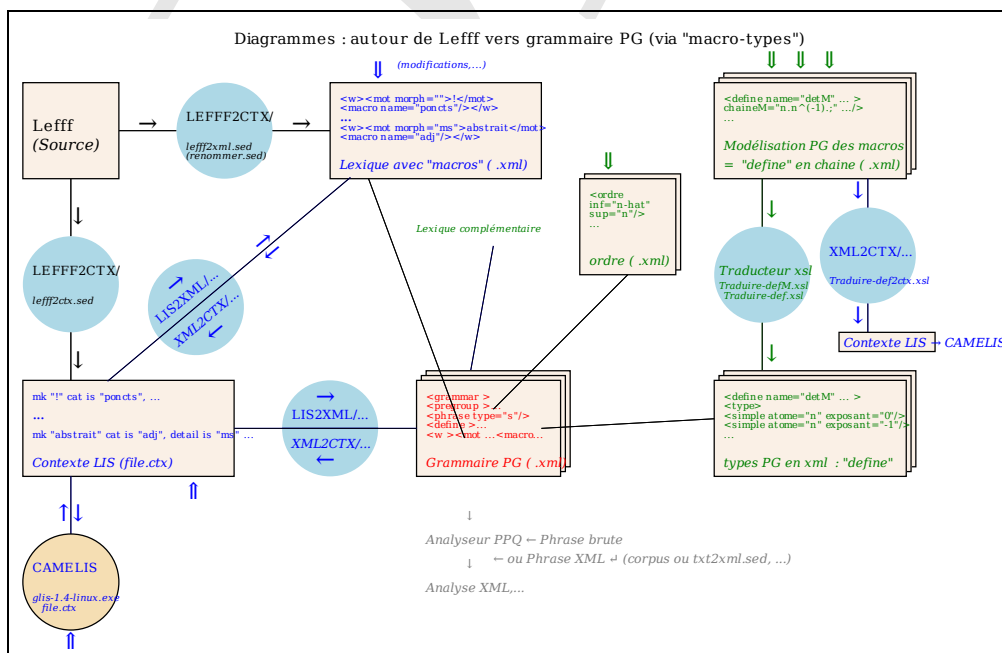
Diagrammes : autour de Lefff vers grammaire PG (via "macro-types")

⇓ (modifications,...)

⇓ ⇓ ⇓

Lefff
(Source)

→

LEFFF2CTX/
lefff2xml.sed
(renommer.sed)

→

<w><mot morph="">!</mot>
<macro name="poncts"/></w>
...
<w><mot morph="ms">abstrait</mot>
<macro name="adj"/></w>

Lexique avec "macros" ( .xml)

<define name="detM" ... >
chaineM="n.n^(-1).;" .../>
...

Modélisation PG des macros
= "define" en chaine ( .xml)

↓

⇓

<ordre
inf="n-hat"
sup="n"/>
...

ordre ( .xml)

↓

↓

LEFFF2CTX/
lefff2ctx.sed

→ ↓
LIS2XML/...
XML2CTX/...
→ ↓

Lexique complémentaire

Traducteur xsl
Traduire-defM.xsl
Traduire-def.xsl

XML2CTX/...
Traduire-def2ctx.xsl

↓

Contexte LIS → CAMELIS

↓

↓

mk "!" cat is "poncts", ...
...
mk "abstrait" cat is "adj", detail is "ms" ...

Contexte LIS (file.ctx)

⇑

→
LIS2XML/...
XML2CTX/...
←

<grammar >
<preegroup >
<phrase type="s"/>
<define >...
<w ><mot ...<macro...

Grammaire PG ( .xml)

<define name="detM" ... >
<type>
<simple atome="n" exposant="0"/>
<simple atome="n" exposant="-1"/>
...

types PG en xml : "define"

↑↓

↓
Analyseur PPQ ← Phrase brute
← ou Phrase XML ↵ (corpus ou txt2xml.sed, ...)
↓
Analyse XML,...

CAMELIS
glis-1.4-linux.exe
file.ctx

⇑